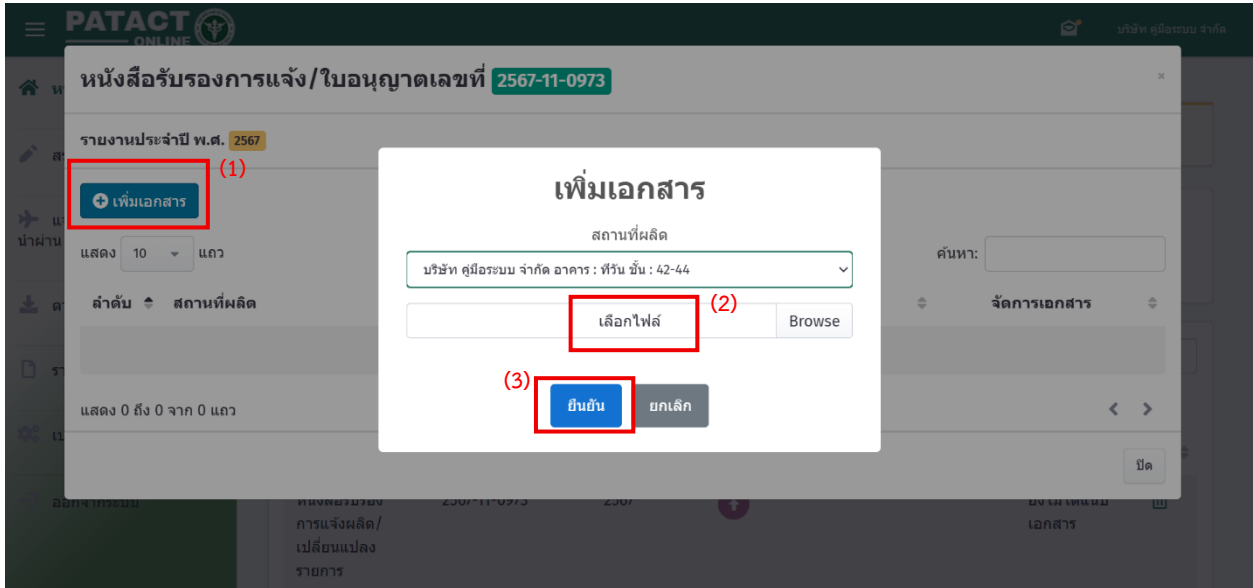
PATACT ONLINE

บริษัท คู่มือระบบ จำกัด

หนังสือรับรองการแจ้ง/ใบอนุญาตเลขที่ 2567-11-0973

×

รายงานประจำปี พ.ศ. 2567

(1)

เพิ่มเอกสาร

แสดง 10 แถว

ค้นหา:

ลำดับ สถานที่ผลิต

จัดการเอกสาร

แสดง 0 ถึง 0 จาก 0 แถว

ปิด

เพิ่มเอกสาร

สถานที่ผลิต

บริษัท คู่มือระบบ จำกัด อาคาร : ทีวัน ชั้น : 42-44

(2)

เลือกไฟล์

Browse

(3)

ยืนยัน

ยกเลิก

นำผ่าน

ออกจากระบบ

หนังสือรับรองการแจ้งผลิต/เปลี่ยนแปลงรายการ

2567-11-0973

2567

ยังไม่ได้แนบเอกสาร